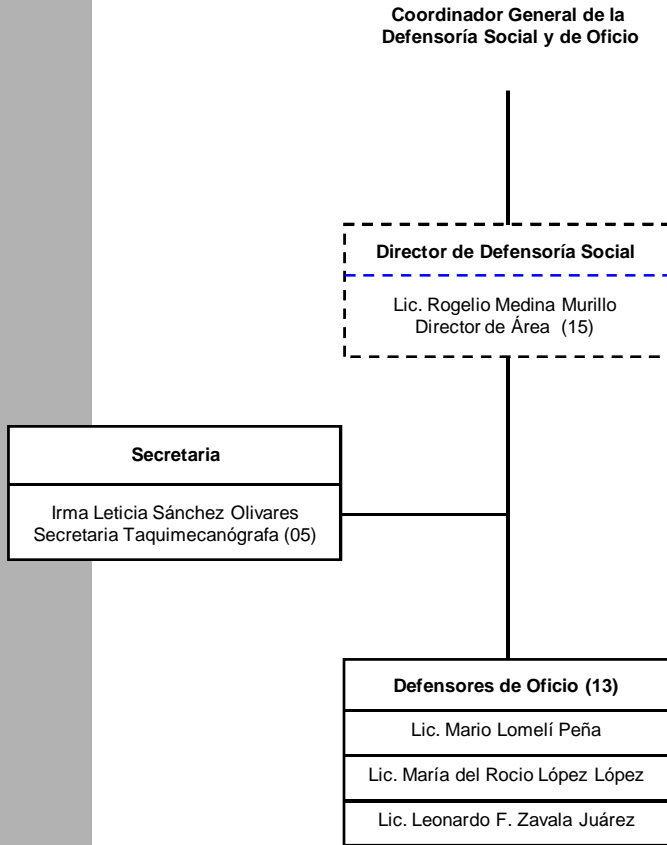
Coordinador General de la Defensoría Social y de Oficio

Director de Defensoría Social

Lic. Rogelio Medina Murillo
Director de Área (15)

Secretaria

Irma Leticia Sánchez Olivares
Secretaria Taquimecanógrafa (05)

Defensores de Oficio (13)

Lic. Mario Lomelí Peña

Lic. María del Rocio López López

Lic. Leonardo F. Zavala Juárez